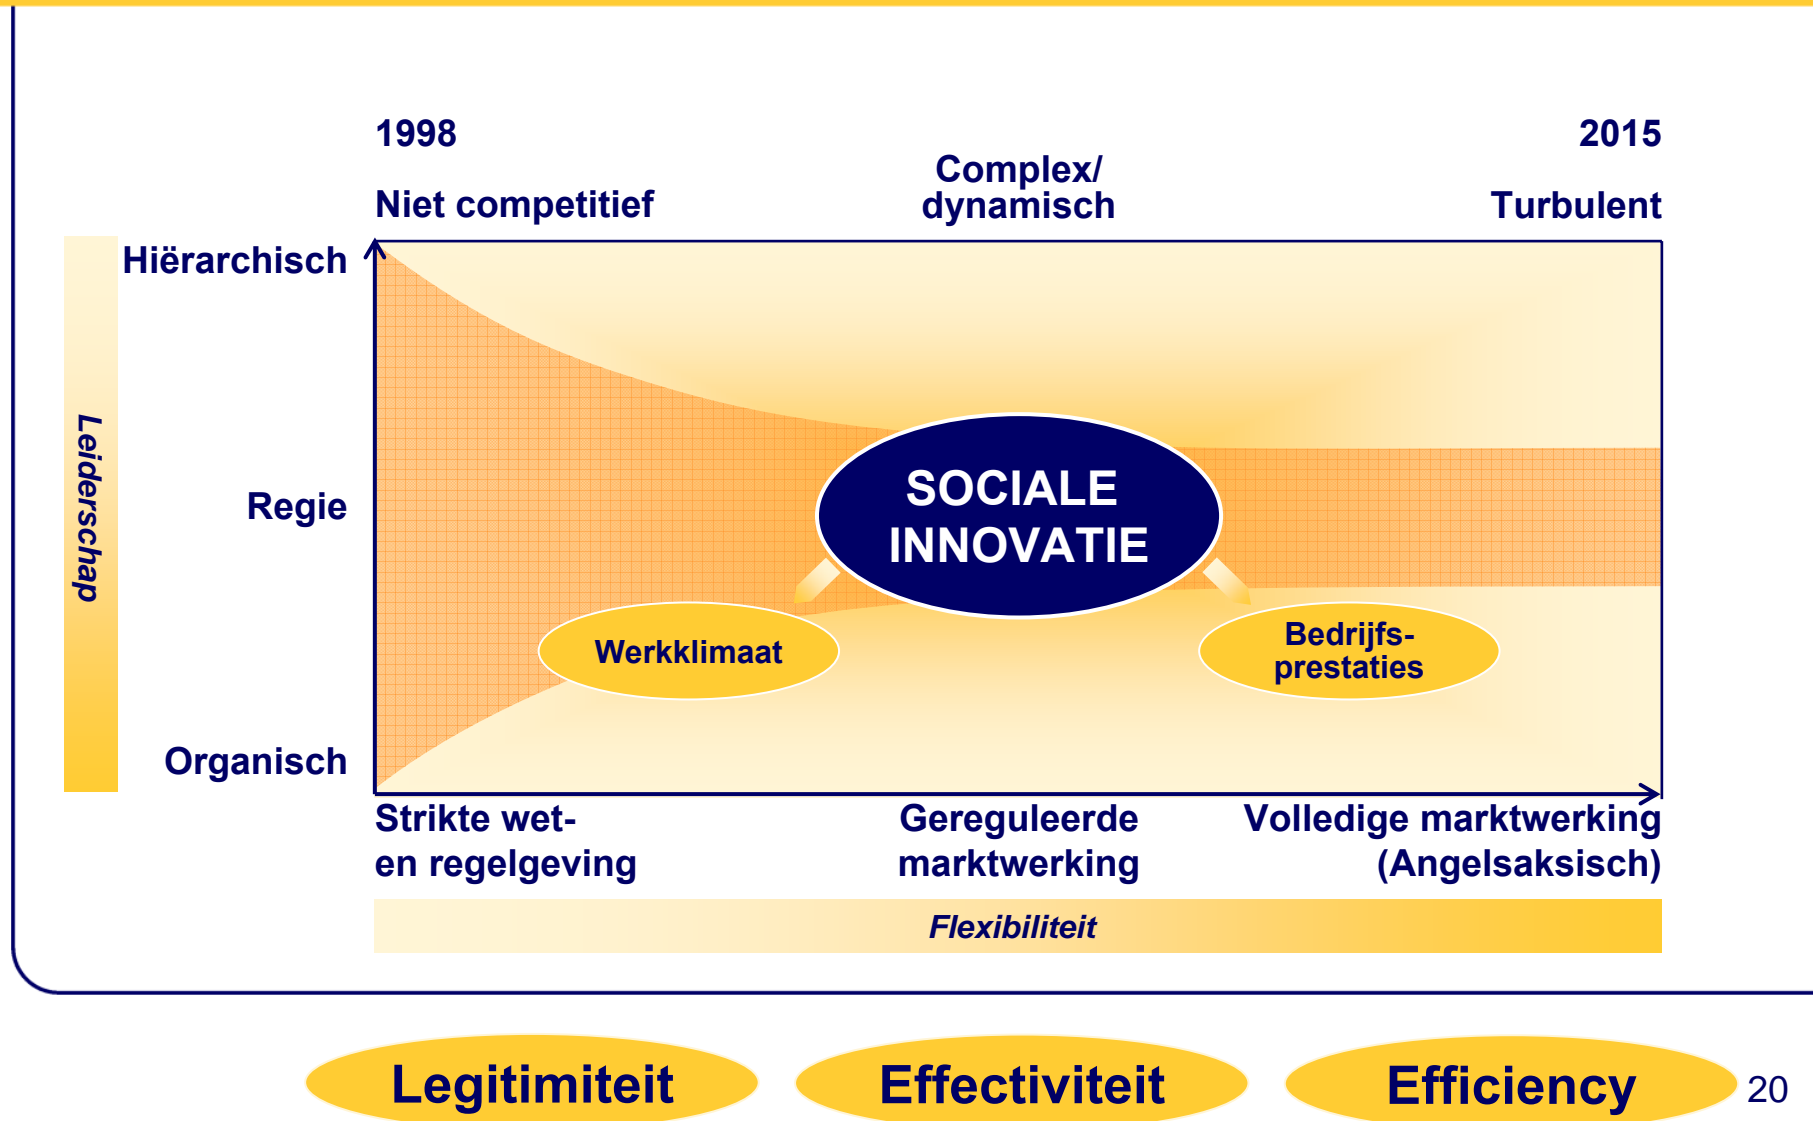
1998

2015

Niet competitief

Complex/ dynamisch

Turbulent

Leiderschap

Hiërarchisch

Regie

Organisch

SOCIALE INNOVATIE

Werkklimaat

Bedrijfsprestaties

Strikte wet- en regelgeving

Gereguleerde marktwerking

Volledige marktwerking (Angelsaksisch)

Flexibiliteit

Legitimiteit

Effectiviteit

Efficiency

20